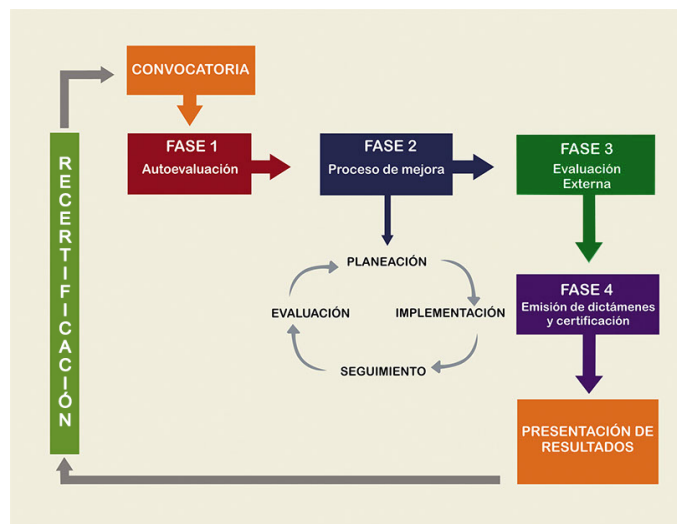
CONVOCATORIA

RECERTIFICACIÓN

FASE 1
Autoevaluación

FASE 2
Proceso de mejora

FASE 3
Evaluación Externa

PLANEACIÓN

EVALUACIÓN

IMPLEMENTACIÓN

SEGUIMIENTO

FASE 4
Emisión de dictámenes y certificación

PRESENTACIÓN DE RESULTADOS